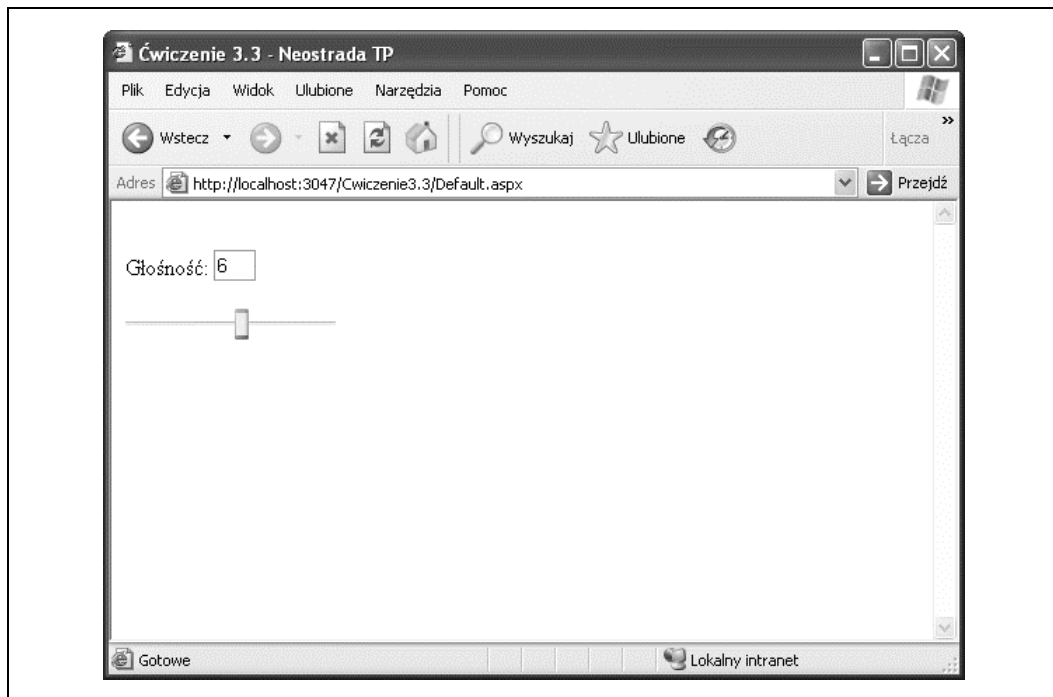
Ćwiczenie 3.3 - Neostrada TP

Plik Edycja Widok Ulubione Narzędzia Pomoc

Wstecz Wyszukaj Ulubione Łącza

Adres http://localhost:3047/Cwiczenie3.3/Default.aspx Przejdź

Głośność: 6

Gotowe Lokalny intranet